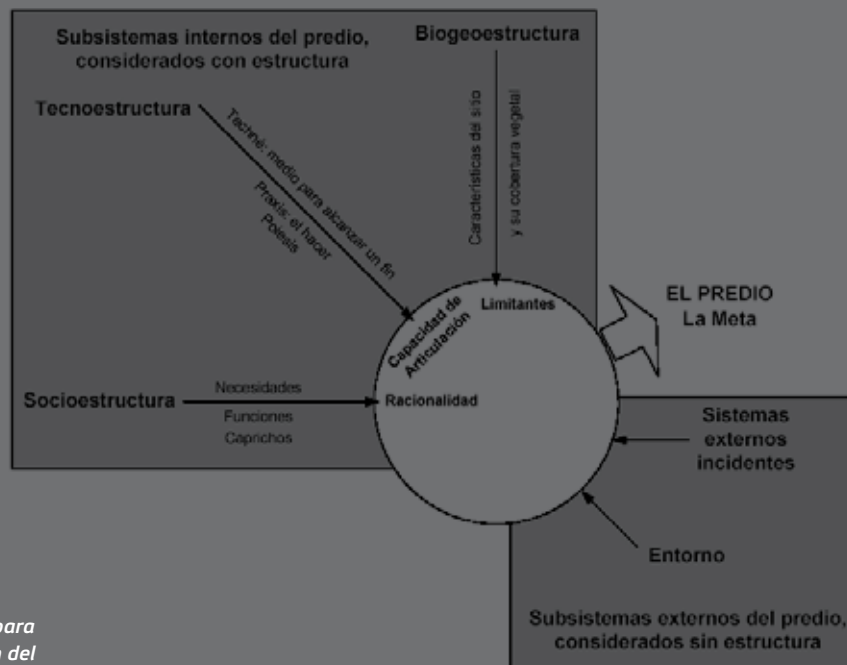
Subsistemas internos del predio, considerados con estructura

Biogeoestructura

Tecnoestructura

Technè: medio para alcanzar un fin

Praxis: el hacer

Poiesis

Características del sitio y su cobertura vegetal

Capacidad de Articulación

Limitantes

EL PREDIO
La Meta

Socioestructura

Necesidades

Funciones

Caprichos

Racionalidad

Sistemas externos incidentes

Entorno

Subsistemas externos del predio, considerados sin estructura

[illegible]ara
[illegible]n del